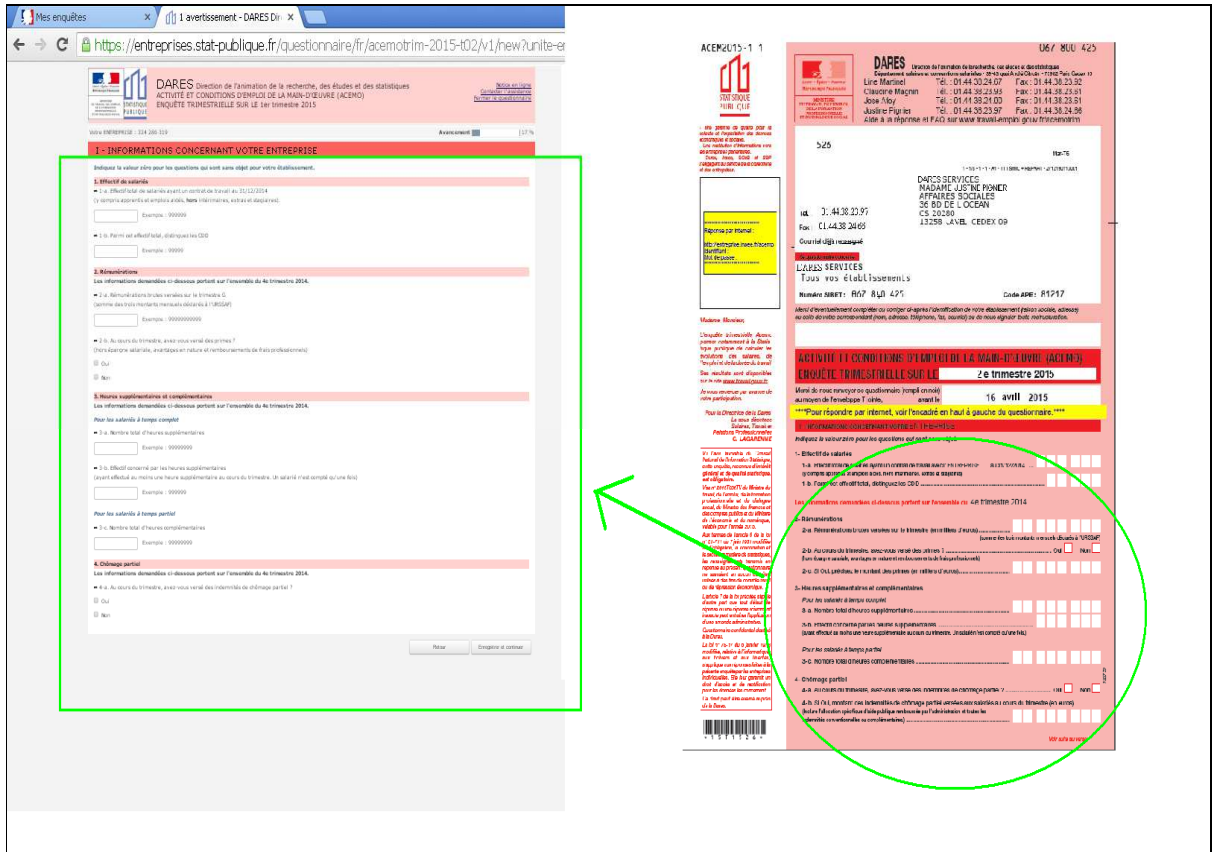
Mes enquêtes | 1 avertissement - DARES Dir

https://entreprises.stat-publique.fr/questionnaire/fr/acemotrim-2015-t02/v1/new?unite-en

DARES Direction de l'animation de la recherche, des études et des statistiques
ACTIVITÉ ET CONDITIONS D'EMPLOI DE LA MAIN-D'ŒUVRE (ACEMO)
ENQUÊTE TRIMESTRIELLE SUR LE 1er trimestre 2015

Notice en ligne
Contacter l'assistance
Fermer le questionnaire

Votre ENTREPRISE : 334 288 310
Avancement 17 %

I - INFORMATIONS CONCERNANT VOTRE ENTREPRISE

Indiquez la valeur zéro pour les questions qui vont sans objet pour votre établissement.

1. Effectif de salariés
1-a. Effectif total de salariés ayant un contrat de travail au 31/12/2014 (y compris apprentis et emplois aidés, hors intérimaires, extras et stagiaires)
Exemple : 999999
1-b. Parmi cet effectif total, distinguez les CDD
Exemple : 99999

2. Rémunérations
Les informations demandées ci-dessous portent sur l'ensemble du 4e trimestre 2014.
2-a. Rémunérations brutes versées sur le trimestre
Exemple : 99999999999
2-b. Au cours du trimestre, avez-vous versé des primes ?
Oui
Non

3. Heures supplémentaires et complémentaires
Les informations demandées ci-dessous portent sur l'ensemble du 4e trimestre 2014.
Pour les salariés à temps complet
3-a. Nombre total d'heures supplémentaires
Exemple : 99999999
3-b. Effectif concerné par les heures supplémentaires
Exemple : 999999
Pour les salariés à temps partiel
3-c. Nombre total d'heures complémentaires
Exemple : 99999999

4. Chômage partiel
Les informations demandées ci-dessous portent sur l'ensemble du 4e trimestre 2014.
4-a. Au cours du trimestre, avez-vous versé des indemnités de chômage partiel ?
Oui
Non

Retour | Enregistrer et continuer

ACEM2015-1 1
067 800 425
DARES
Lire Martinet Tél. : 01.44.38.20.67 Fax : 01.44.38.23.92
Claudine Magnin Tél. : 01.44.38.23.93 Fax : 01.44.38.23.81
Jose Moy Tél. : 01.44.38.21.03 Fax : 01.44.38.23.81
Justine Pignier Tél. : 01.44.38.23.97 Fax : 01.44.38.24.98
Aide à la réponse et FAQ sur www.travail-emploi.gouv.fr

526
DARES SERVICES
MADAME JUSTINE PIGNIER
AFFAIRES SOCIALES
36 BD DE L OCEAN
CS 20280
13258 LAVEL CEDEX 09

Tél. 01.44.38.23.97
Fax 01.44.38.24.68

Réponse par internet :
Identifiant :
Mot de passe :

DARES SERVICES
Tous vos établissements
Numéro SIRET : 067 840 425 Code APE : 8121Z

Madame, Monsieur,

ACTIVITÉ ET CONDITIONS D'EMPLOI DE LA MAIN-D'ŒUVRE (ACEMO)
ENQUÊTE TRIMESTRIELLE SUR LE 2e trimestre 2015
16 avril 2015
****Pour répondre par internet, voir l'encadré en haut à gauche du questionnaire.****

I - INFORMATIONS CONCERNANT VOTRE ENTREPRISE
Indiquez la valeur zéro pour les questions qui sont sans objet

1- Effectif de salariés
1-b. Parmi cet effectif total, distinguez les CDD

Les informations demandées ci-dessous portent sur l'ensemble du 4e trimestre 2014

2- Rémunérations
2-b. Au cours du trimestre, avez-vous versé des primes ? Oui Non

3- Heures supplémentaires et complémentaires
Pour les salariés à temps complet
3-a. Nombre total d'heures supplémentaires
Pour les salariés à temps partiel
3-c. Nombre total d'heures complémentaires

4- Chômage partiel
4-a. Au cours du trimestre, avez-vous versé des indemnités de chômage partiel ? Oui Non

Voir suite au verso